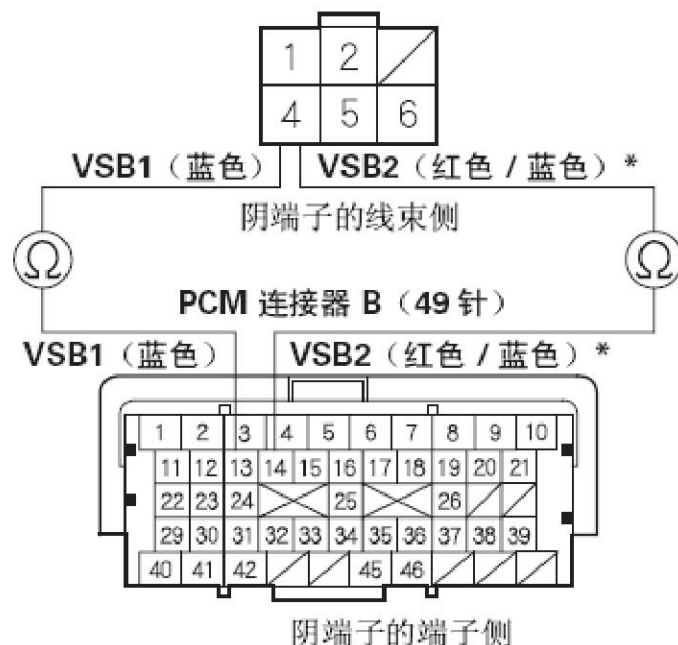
1 2
4 5 6

VSB1（蓝色） VSB2（红色 / 蓝色）*

阴端子的线束侧

Ω Ω

PCM 连接器 B（49 针）

VSB1（蓝色） VSB2（红色 / 蓝色）*

1 2 3 4 5 6 7 8 9 10
11 12 13 14 15 16 17 18 19 20 21
22 23 24 25 26
29 30 31 32 33 34 35 36 37 38 39
40 41 42 45 46

阴端子的端子侧